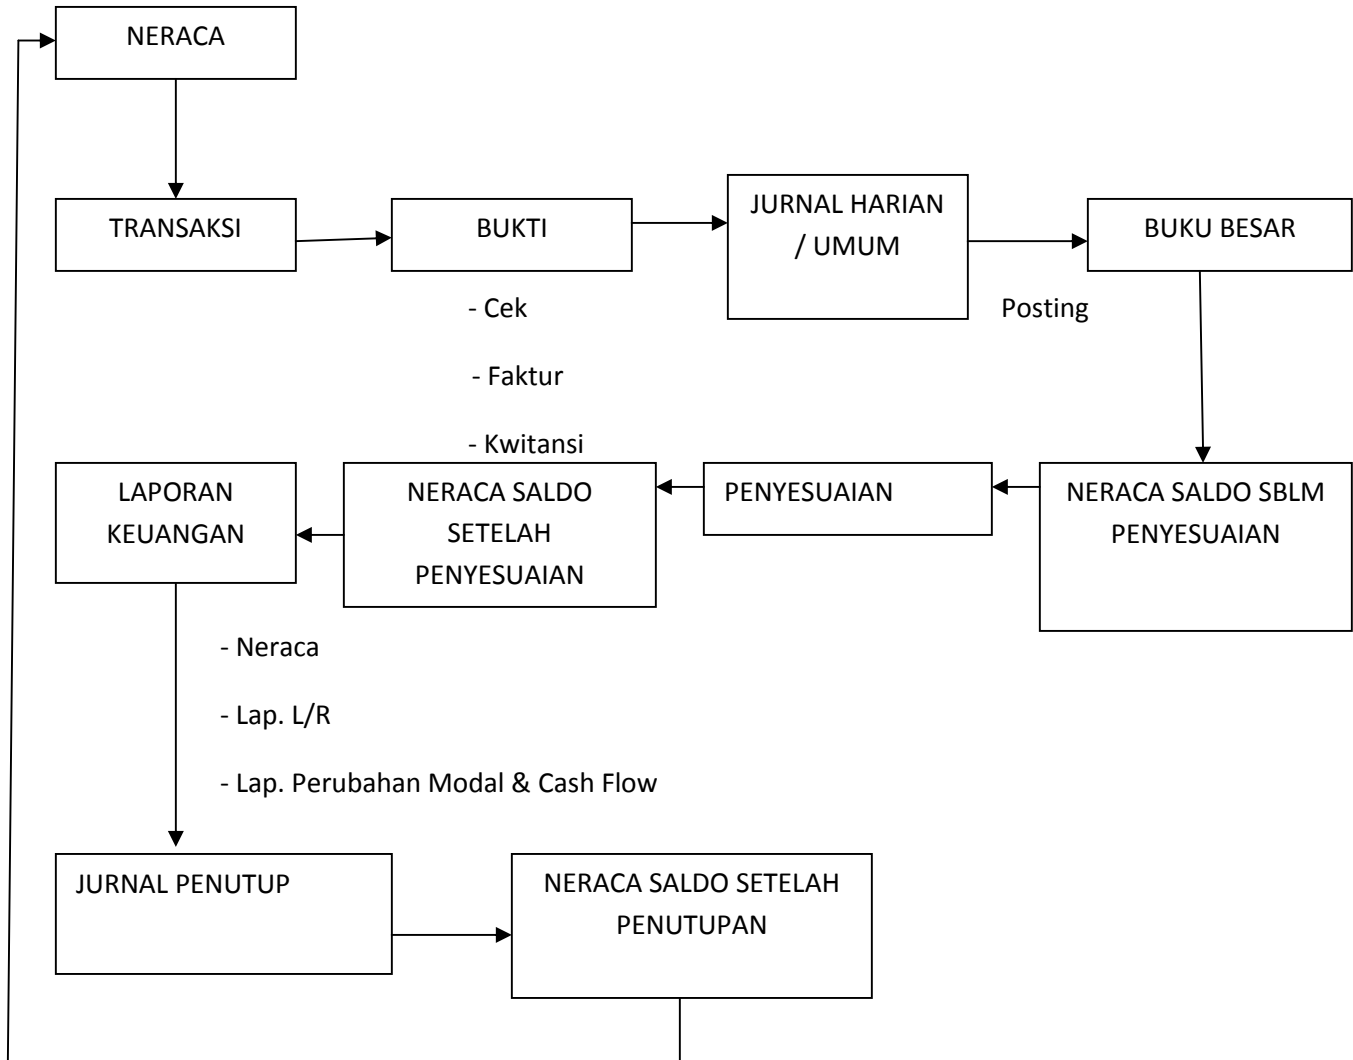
NERACA

TRANSAKSI

BUKTI

- Cek

- Faktur

- Kwitansi

JURNAL HARIAN / UMUM

Posting

BUKU BESAR

NERACA SALDO SBLM PENYESUAIAN

PENYESUAIAN

NERACA SALDO SETELAH PENYESUAIAN

LAPORAN KEUANGAN

- Neraca

- Lap. L/R

- Lap. Perubahan Modal & Cash Flow

JURNAL PENUTUP

NERACA SALDO SETELAH PENUTUPAN